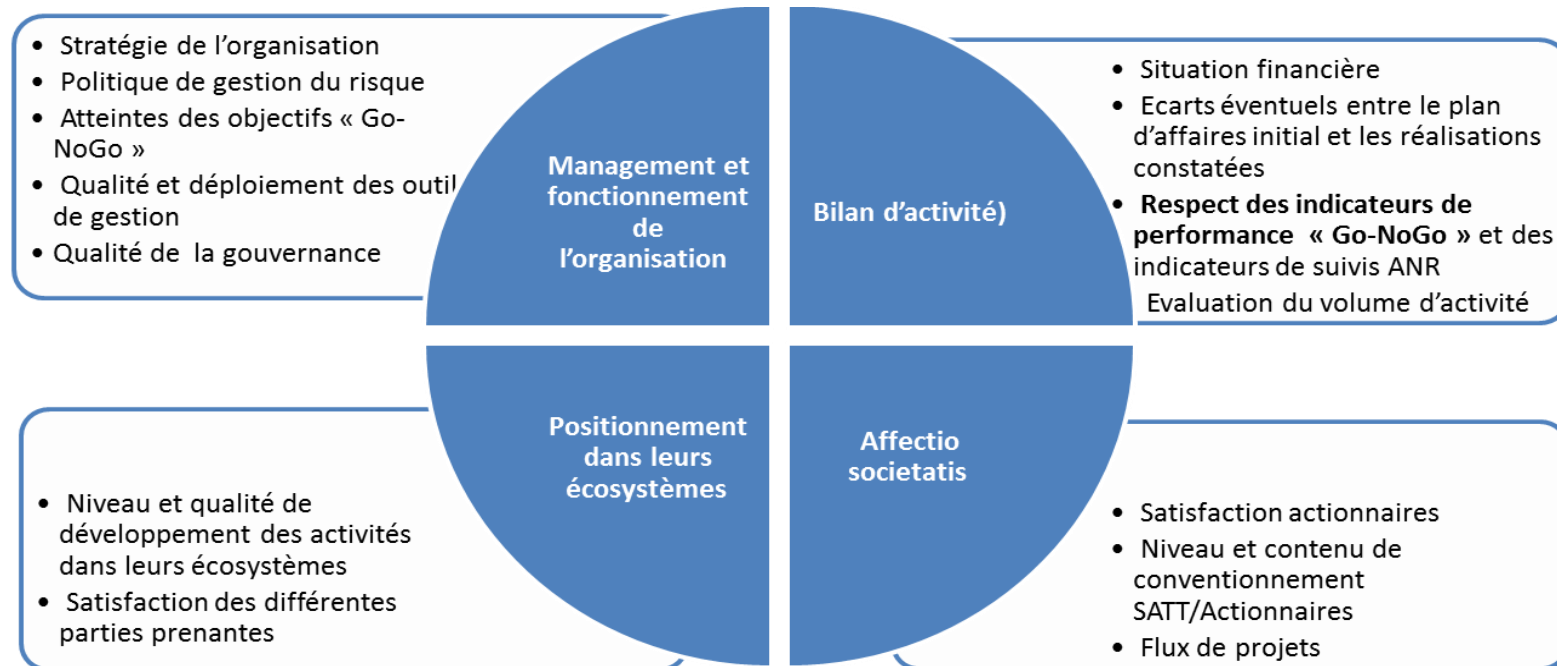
• Stratégie de l'organisation
• Politique de gestion du risque
• Atteintes des objectifs « Go-NoGo »
• Qualité et déploiement des outil de gestion
• Qualité de la gouvernance

Management et fonctionnement de l'organisation

Bilan d'activité)

• Situation financière
• Ecarts éventuels entre le plan d'affaires initial et les réalisations constatées
• Respect des indicateurs de performance « Go-NoGo » et des indicateurs de suivis ANR
Evaluation du volume d'activité

Positionnement dans leurs écosystèmes

Affectio societatis

• Niveau et qualité de développement des activités dans leurs écosystèmes
• Satisfaction des différentes parties prenantes

• Satisfaction actionnaires
• Niveau et contenu de conventionnement SATT/Actionnaires
• Flux de projets